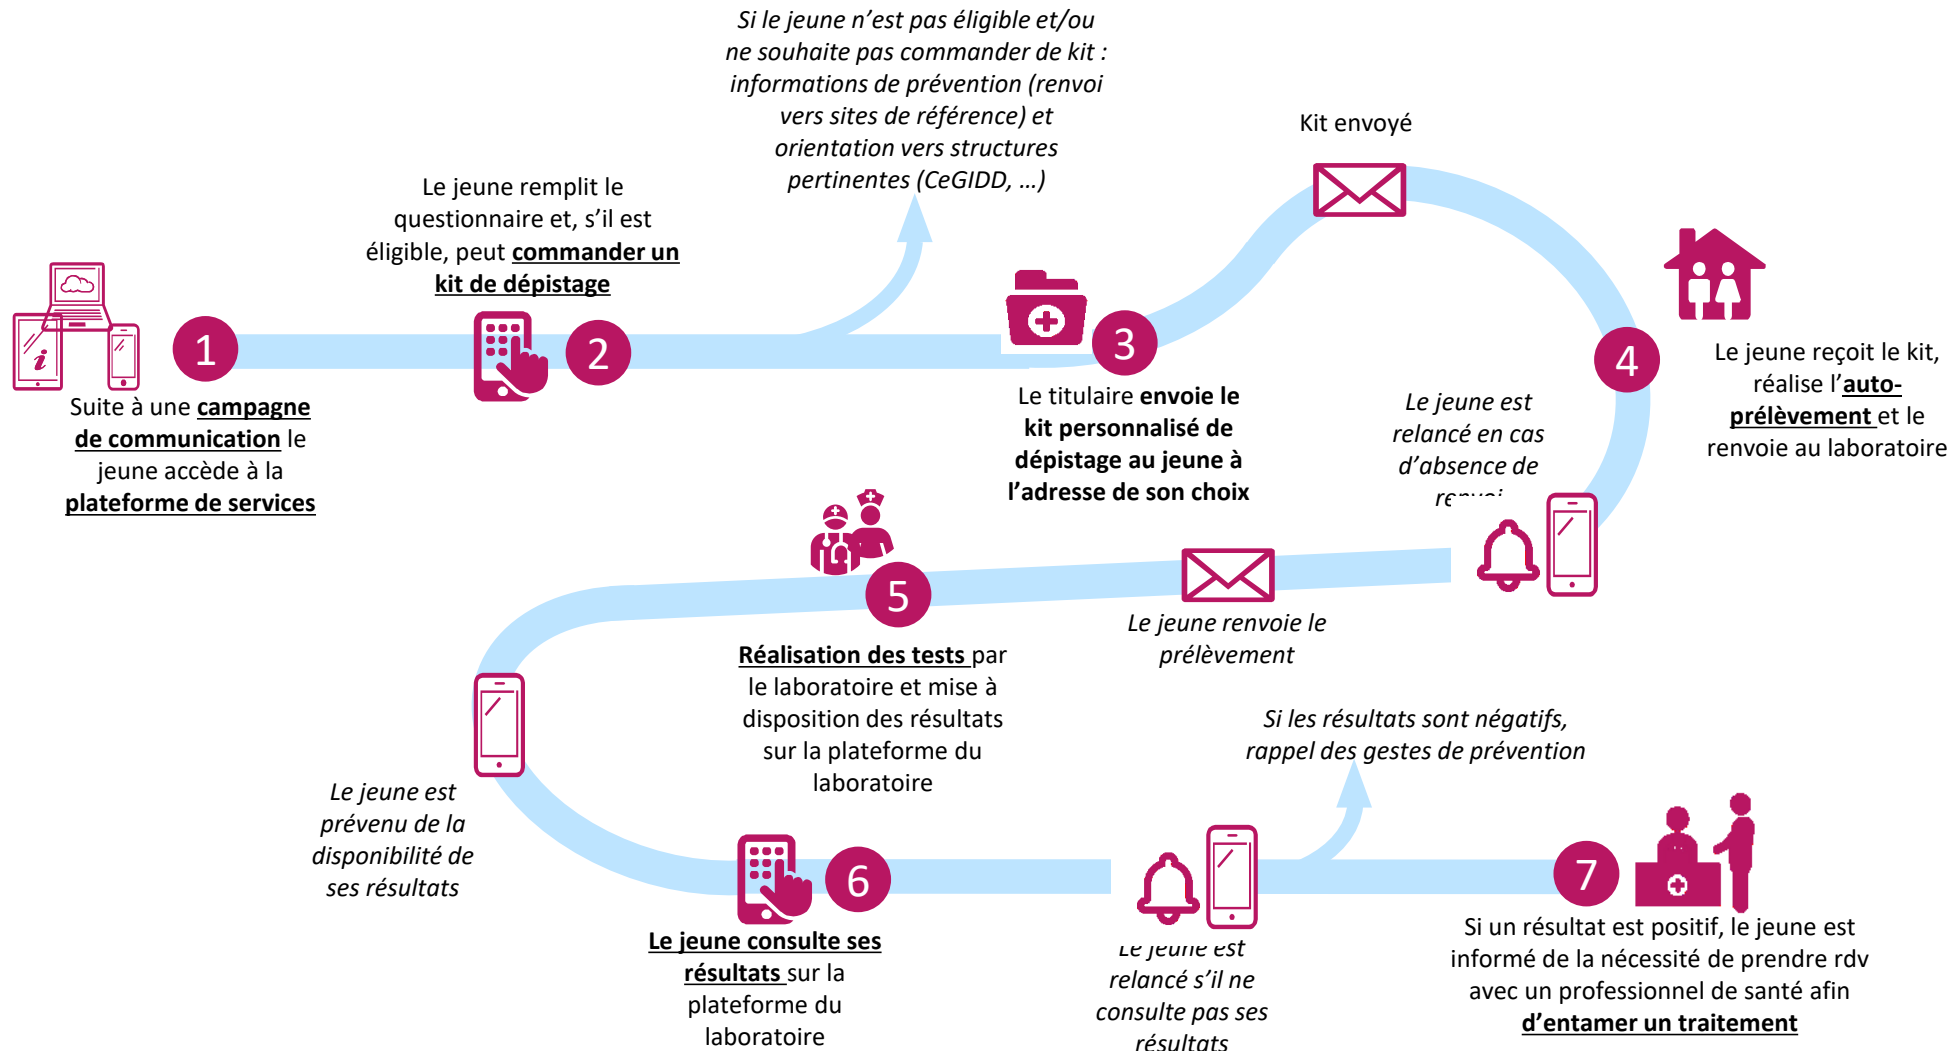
Si le jeune n'est pas éligible et/ou ne souhaite pas commander de kit : informations de prévention (renvoi vers sites de référence) et orientation vers structures pertinentes (CeGIDD, …)

Kit envoyé

Le jeune remplit le questionnaire et, s'il est éligible, peut **commander un kit de dépistage**

1

Suite à une **campagne de communication** le jeune accède à la **plateforme de services**

2

3

Le titulaire **envoie le kit personnalisé de dépistage au jeune à l'adresse de son choix**

4

Le jeune reçoit le kit, réalise l'**auto-prélèvement** et le renvoie au laboratoire

Le jeune est relancé en cas d'absence de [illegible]

5

Le jeune renvoie le prélèvement

**Réalisation des tests** par le laboratoire et mise à disposition des résultats sur la plateforme du laboratoire

Si les résultats sont négatifs, rappel des gestes de prévention

Le jeune est prévenu de la disponibilité de ses résultats

6

**Le jeune consulte ses résultats** sur la plateforme du laboratoire

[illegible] relancé s'il ne consulte pas ses résultats

7

Si un résultat est positif, le jeune est informé de la nécessité de prendre rdv avec un professionnel de santé afin **d'entamer un traitement**